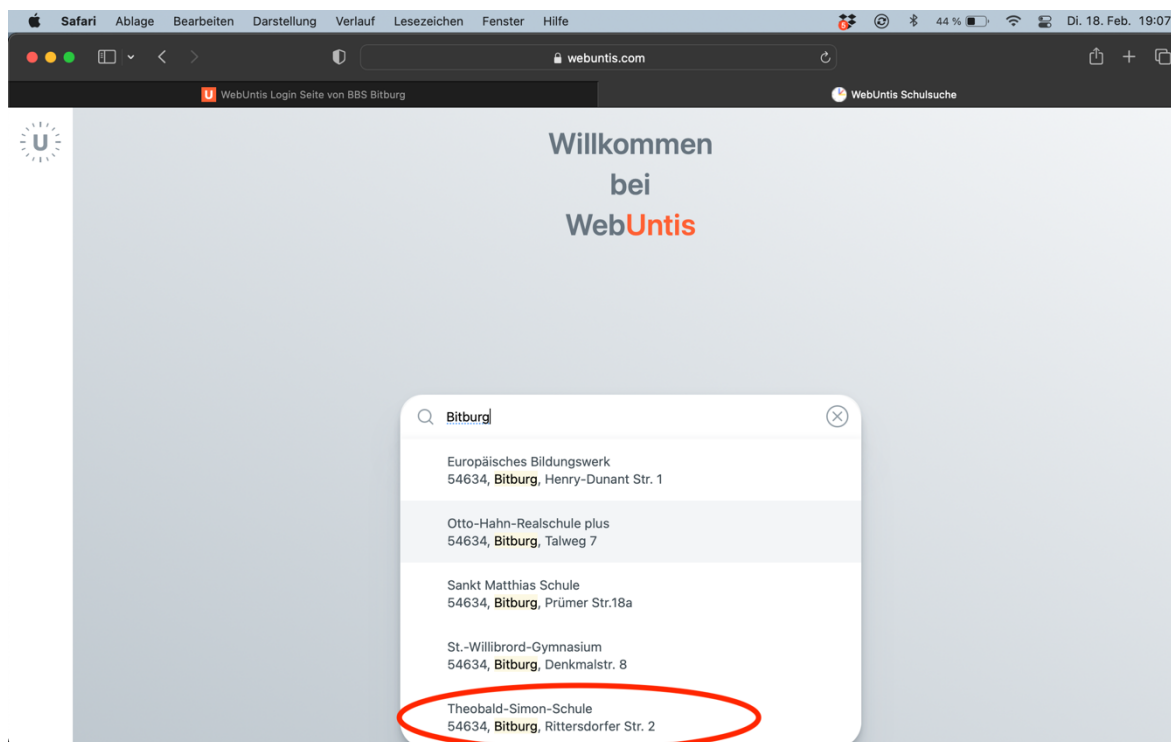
Safari Ablage Bearbeiten Darstellung Verlauf Lesezeichen Fenster Hilfe

44 % Di. 18. Feb. 19:07

webuntis.com

WebUntis Login Seite von BBS Bitburg

WebUntis Schulsuche

U

Willkommen
bei
WebUntis

Bitburg

Europäisches Bildungswerk
54634, Bitburg, Henry-Dunant Str. 1

Otto-Hahn-Realschule plus
54634, Bitburg, Talweg 7

Sankt Matthias Schule
54634, Bitburg, Prümer Str.18a

St.-Willibrord-Gymnasium
54634, Bitburg, Denkmalstr. 8

Theobald-Simon-Schule
54634, Bitburg, Rittersdorfer Str. 2